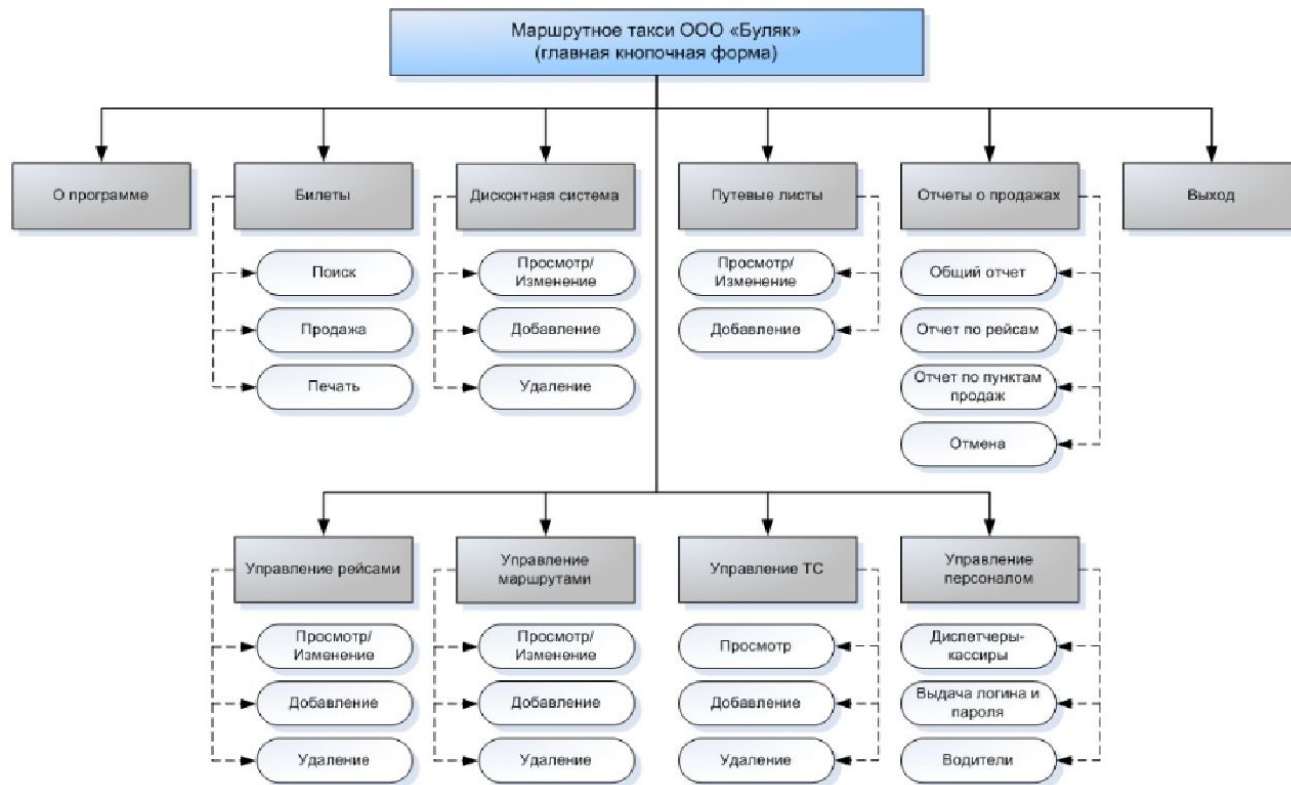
Маршрутное такси ООО «Буляк»
(главная кнопочная форма)

О программе

Билеты

Поиск

Продажа

Печать

Дисконтная система

Просмотр/
Изменение

Добавление

Удаление

Путевые листы

Просмотр/
Изменение

Добавление

Отчеты о продажах

Общий отчет

Отчет по рейсам

Отчет по пунктам продаж

Отмена

Выход

Управление рейсами

Просмотр/
Изменение

Добавление

Удаление

Управление маршрутами

Просмотр/
Изменение

Добавление

Удаление

Управление ТС

Просмотр

Добавление

Удаление

Управление персоналом

Диспетчеры-кассиры

Выдача логина и пароля

Водители